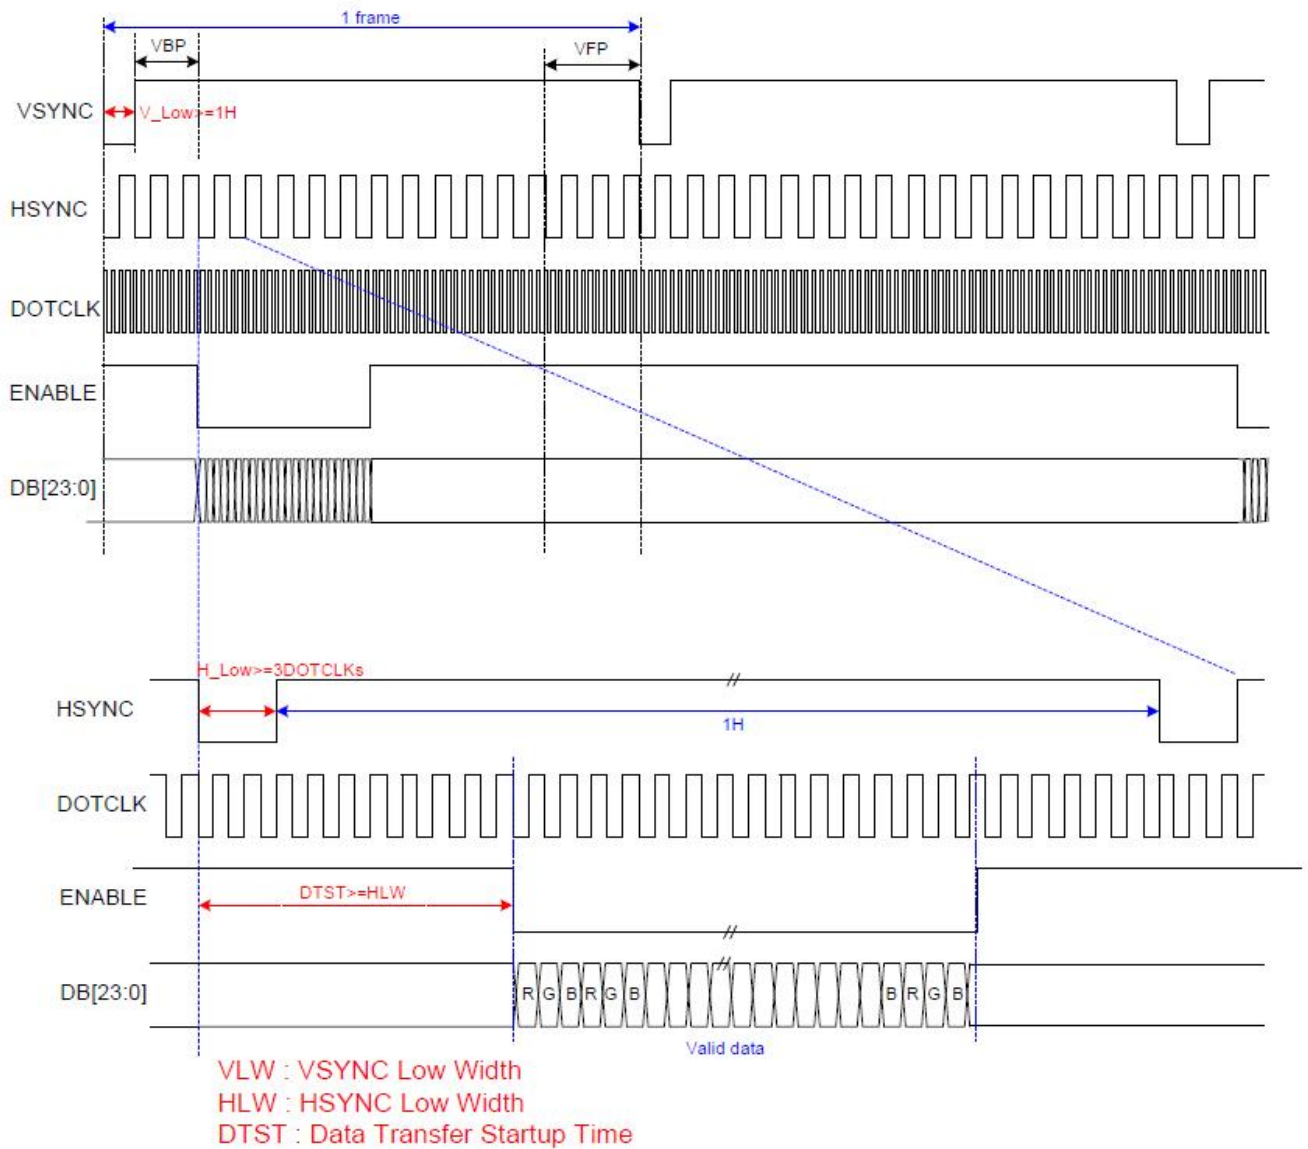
1 frame
VBP
VFP
VSYNC
V_Low>=1H
HSYNC
DOTCLK
ENABLE
DB[23:0]

H_Low>=3DOTCLKs
HSYNC
1H
DOTCLK
ENABLE
DTST>=HLW
DB[23:0]
R G B R G B B R G B
Valid data

VLW : VSYNC Low Width
HLW : HSYNC Low Width
DTST : Data Transfer Startup Time